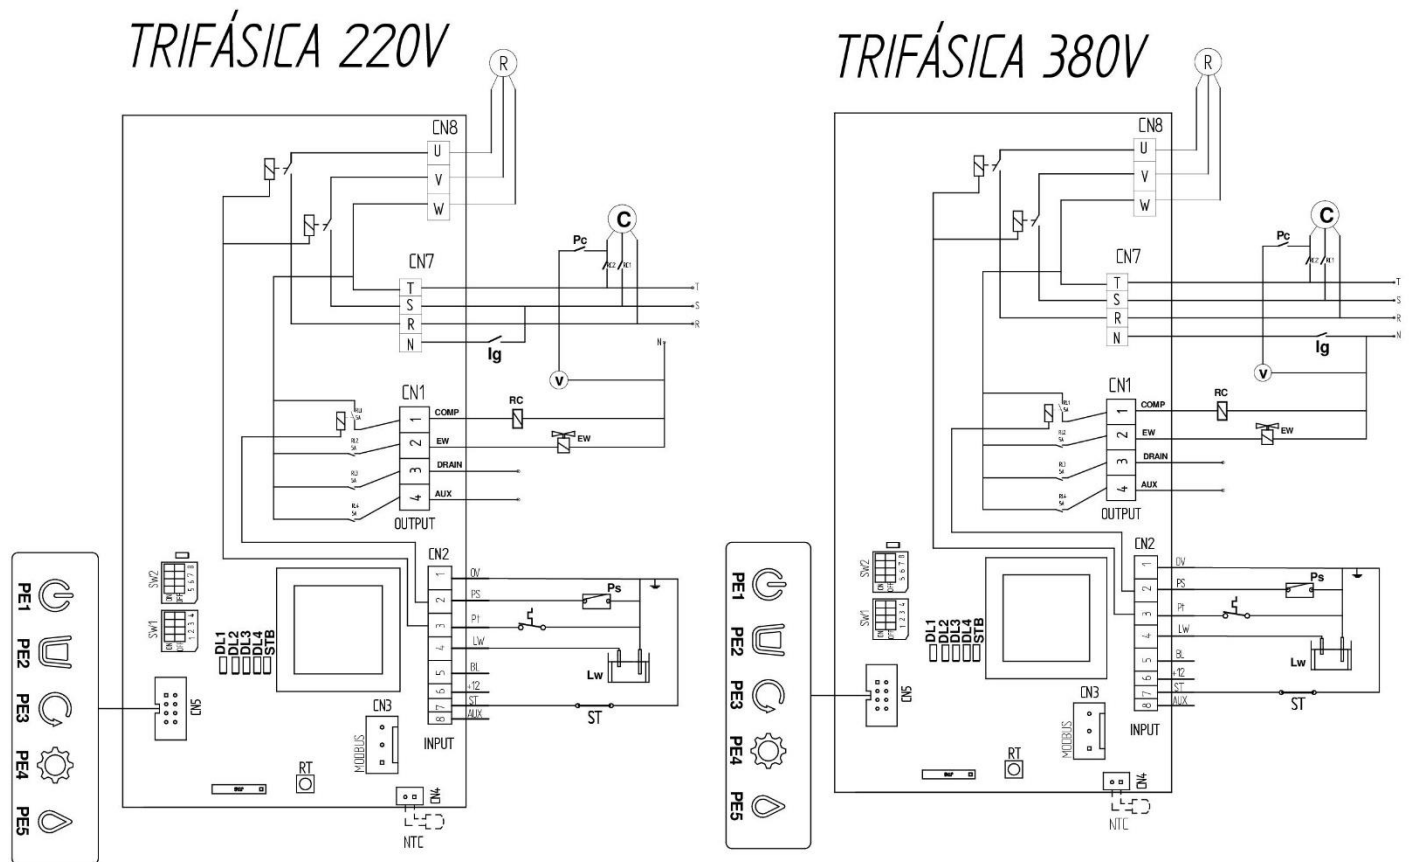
TRIFÁSICA 220V

R

CN8
U
V
W

C
Pc

CN7
T
S
R
N

T
S
R

Ig

N

V

CN1
COMP
RC
1
EW
2
EW
DRAIN
3
AUX
4
OUTPUT

CN2
0V
1
PS
2
Ps
Pt
3
LW
4
BL
5
+12
6
ST
7
AUX
8
INPUT

Lw
ST

SW2
SW1
DL1
DL2
DL3
DL4
STB

CN5
CN3
MODBUS
RT
CN4
NTC

PE1
PE2
PE3
PE4
PE5

TRIFÁSICA 380V

R

CN8
U
V
W

C
Pc

CN7
T
S
R
N

T
S
R
N

Ig

V

CN1
COMP
RC
1
EW
2
EW
DRAIN
3
AUX
4
OUTPUT

CN2
0V
1
PS
2
Ps
Pt
3
LW
4
BL
5
+12
6
ST
7
AUX
8
INPUT

Lw
ST

SW2
SW1
DL1
DL2
DL3
DL4
STB

CN5
CN3
MODBUS
RT
CN4
NTC

PE1
PE2
PE3
PE4
PE5